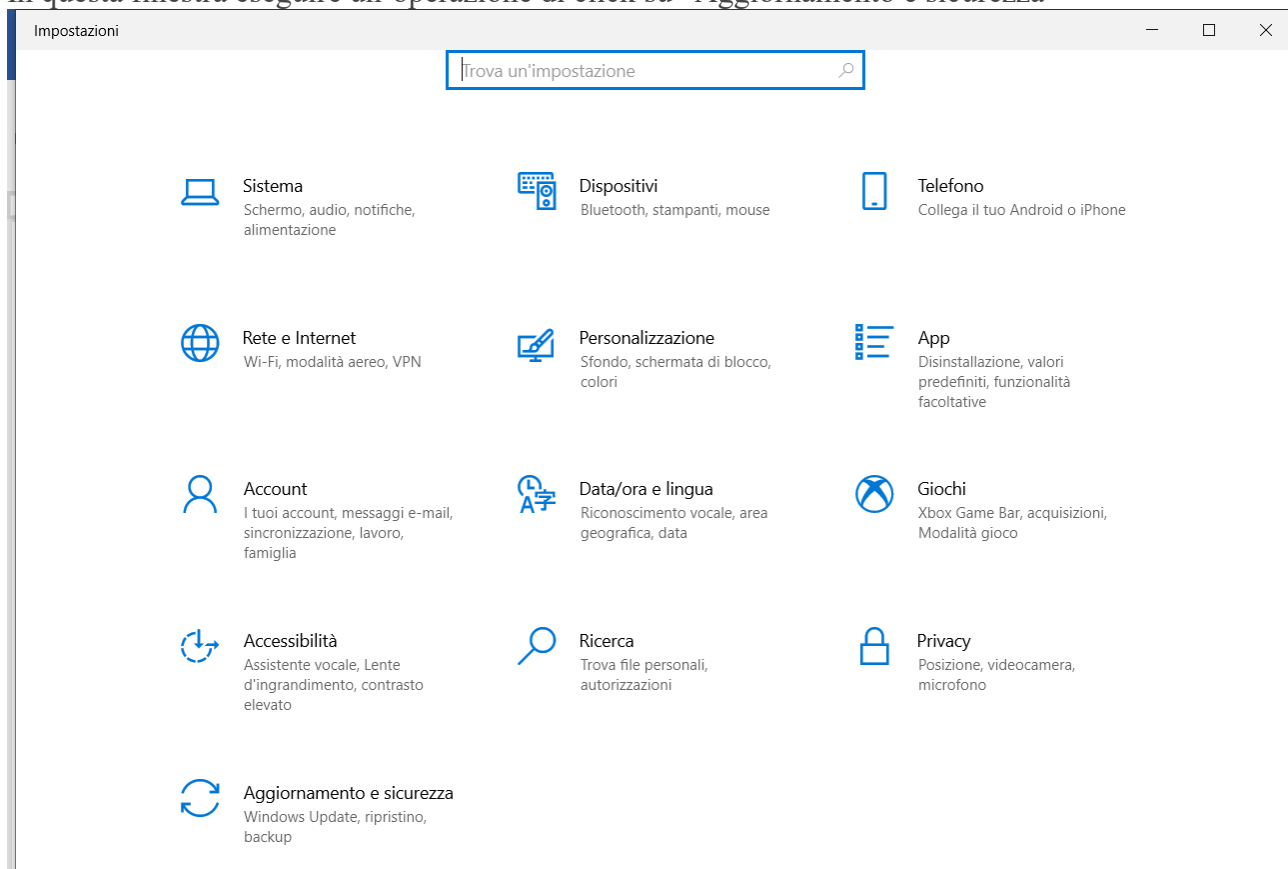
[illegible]

Impostazioni

Trova un'impostazione

Sistema
Schermo, audio, notifiche, alimentazione

Dispositivi
Bluetooth, stampanti, mouse

Telefono
Collega il tuo Android o iPhone

Rete e Internet
Wi-Fi, modalità aereo, VPN

Personalizzazione
Sfondo, schermata di blocco, colori

App
Disinstallazione, valori predefiniti, funzionalità facoltative

Account
I tuoi account, messaggi e-mail, sincronizzazione, lavoro, famiglia

Data/ora e lingua
Riconoscimento vocale, area geografica, data

Giochi
Xbox Game Bar, acquisizioni, Modalità gioco

Accessibilità
Assistente vocale, Lente d'ingrandimento, contrasto elevato

Ricerca
Trova file personali, autorizzazioni

Privacy
Posizione, videocamera, microfono

Aggiornamento e sicurezza
Windows Update, ripristino, backup